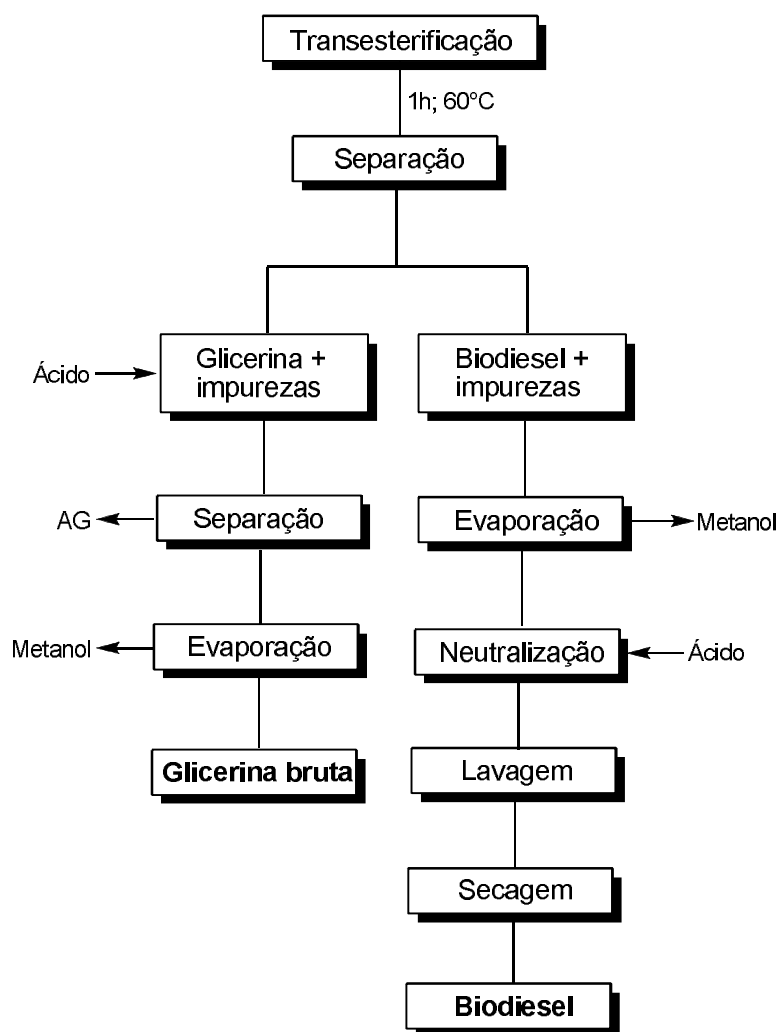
Transesterificação

1h; 60°C

Separação

Ácido

Glicerina + impurezas

Biodiesel + impurezas

AG

Separação

Evaporação

Metanol

Metanol

Evaporação

Neutralização

Ácido

Glicerina bruta

Lavagem

Secagem

Biodiesel